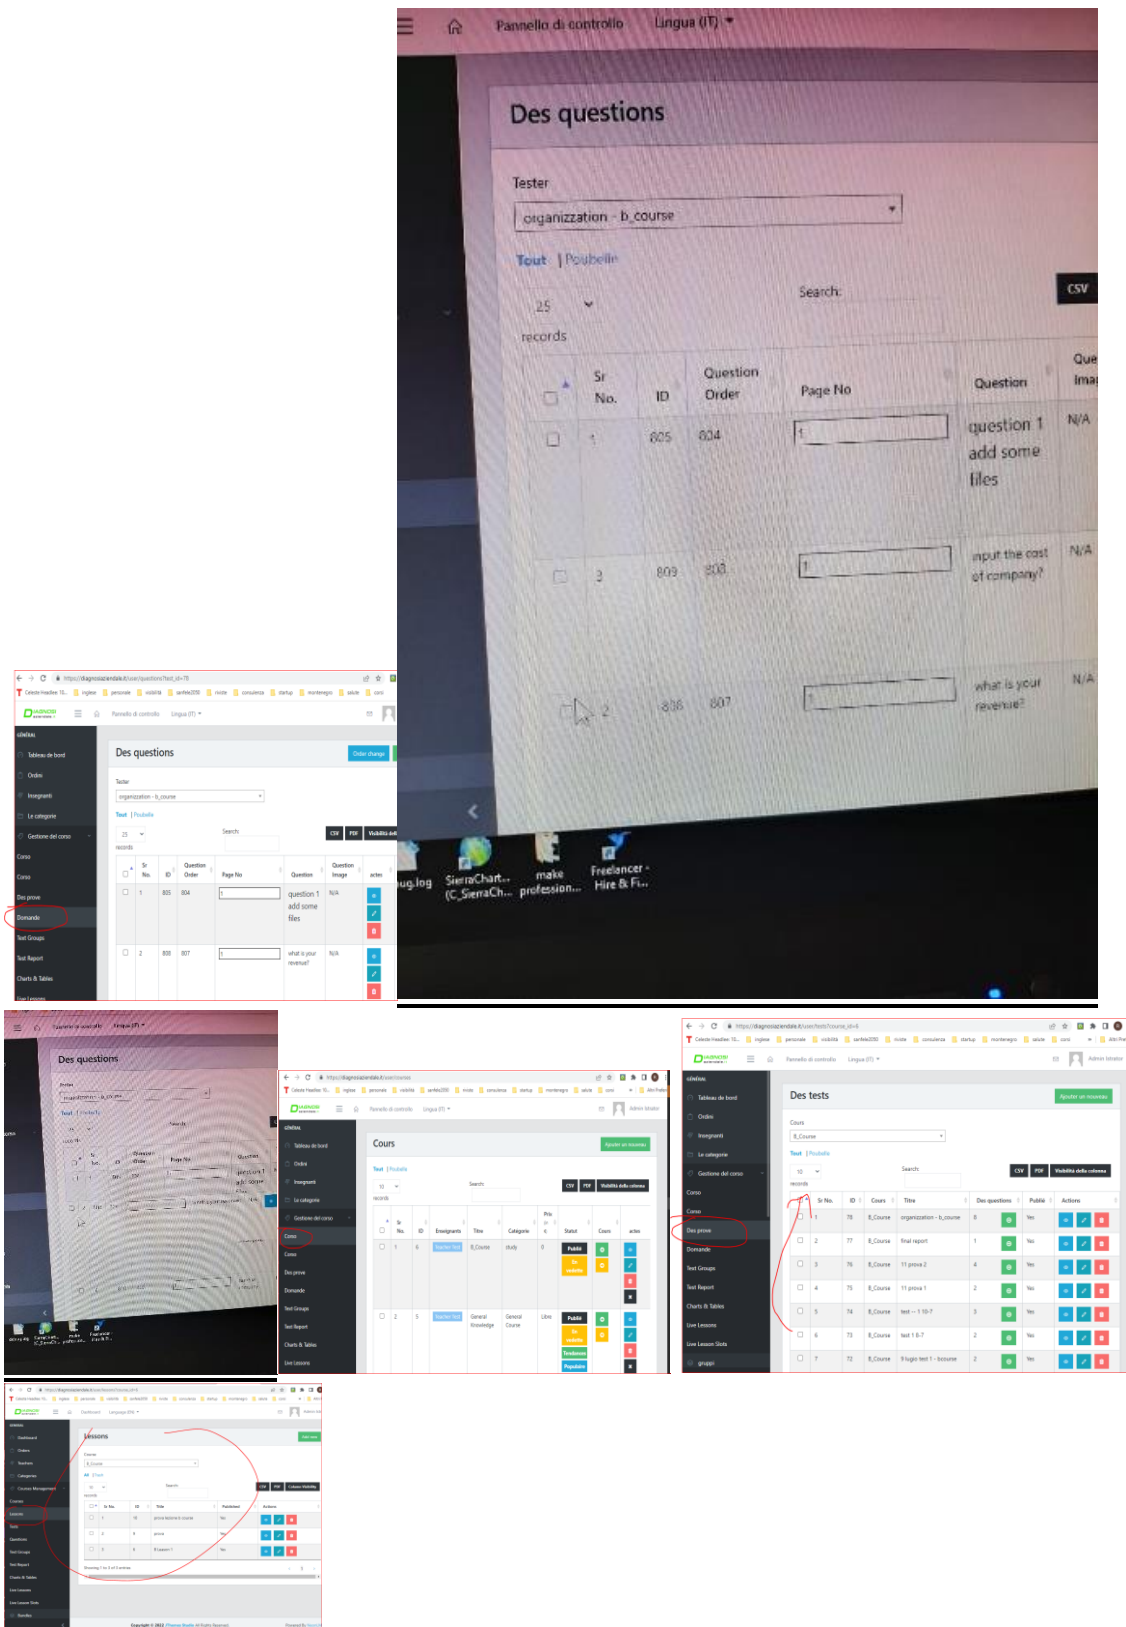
Pannello di controllo Lingua (IT)

Des questions

Tester

organizzation - b_course

Tout | Poubelle

25 records

Search:

CSV

| Sr No. | ID | Question Order | Page No | Question | Que Imag |
|---|---|---|---|---|---|
| 1 | 805 | 804 | 1 | question 1 add some files | N/A |
| 3 | 809 | 808 | 1 | input the cost of company? | N/A |
| 2 | 808 | 807 | 1 | what is your revenue? | N/A |

SierraChart (C_SierraCh... make profession... Freelancer - Hire & Fi...

https://diagnosiaziendale.it/user/questions?test_id=78

Celeste Headles 10... inglese personale visibilità sanfele2050 rivste consulenza startup montenegro salute corsi

Pannello di controllo Lingua (IT)

GÉNÉRAL
Tableau de bord
Ordini
Insegnanti
Le categorie
Gestione del corso
Corso
Corso
Des prove
Domande
Test Groups
Test Report
Charts & Tables
Live Lessons

Des questions

Order change

Tester

organizzation - b_course

Tout | Poubelle

25 records

Search:

CSV PDF Visibilità della colonna

| Sr No. | ID | Question Order | Page No | Question | Question Image | actes |
|---|---|---|---|---|---|---|
| 1 | 805 | 804 | 1 | question 1 add some files | N/A | |
| 2 | 808 | 807 | 1 | what is your revenue? | N/A | |

Pannello di controllo Lingua (IT)

Des questions

https://diagnosiaziendale.it/user/courses

Pannello di controllo Lingua (IT) Admin Istrator

GÉNÉRAL
Tableau de bord
Ordini
Insegnanti
Le categorie
Gestione del corso
Corso
Corso
Des prove
Domande
Test Groups
Test Report
Charts & Tables
Live Lessons

Cours

Ajouter un nouveau

Tout | Poubelle

10 records

Search:

CSV PDF Visibilità della colonna

| Sr No. | ID | Enseignants | Titre | Catégorie | Prix | Statut | Cours | actes |
|---|---|---|---|---|---|---|---|---|
| 1 | 6 | teacher test | B_Course | study | 0 | Publié En vedette | | |
| 2 | 5 | teacher test | General Knowledge | General Course | Libre | Publié En vedette Tendances Populaire | | |

https://diagnosiaziendale.it/user/tests?course_id=6

Pannello di controllo Lingua (IT) Admin Istrator

GÉNÉRAL
Tableau de bord
Ordini
Insegnanti
Le categorie
Gestione del corso
Corso
Corso
Des prove
Domande
Test Groups
Test Report
Charts & Tables
Live Lessons
Live Lesson Slots
gruppi

Des tests

Ajouter un nouveau

Cours

B_Course

Tout | Poubelle

10 records

Search:

CSV PDF Visibilità della colonna

| Sr No. | ID | Cours | Titre | Des questions | Publié | Actions |
|---|---|---|---|---|---|---|
| 1 | 78 | B_Course | organizzation - b_course | 8 | Yes | |
| 2 | 77 | B_Course | final report | 1 | Yes | |
| 3 | 76 | B_Course | 11 prova 2 | 4 | Yes | |
| 4 | 75 | B_Course | 11 prova 1 | 2 | Yes | |
| 5 | 74 | B_Course | test -- 1 10-7 | 3 | Yes | |
| 6 | 73 | B_Course | test 1 8-7 | 2 | Yes | |
| 7 | 72 | B_Course | 9 luglio test 1 - bcourse | 2 | Yes | |

Dashboard Language (EN)

Dashboard
Orders
Teachers
Categories
Courses Management
Courses
Lessons
Tests
Questions
Test Groups
Test Report
Charts & Tables
Live Lessons
Live Lesson Slots
Bundles

Lessons

Add new

Course

B_Course

All | Trash

10 records

Search:

CSV PDF Column Visibility

| Sr No. | ID | Title | Published | Actions |
|---|---|---|---|---|
| 1 | 10 | prova lezione b course | No | |
| 2 | 9 | prova | No | |
| 3 | 8 | B Lesson 1 | Yes | |

Showing 1 to 3 of 3 entries

Copyright © 2022